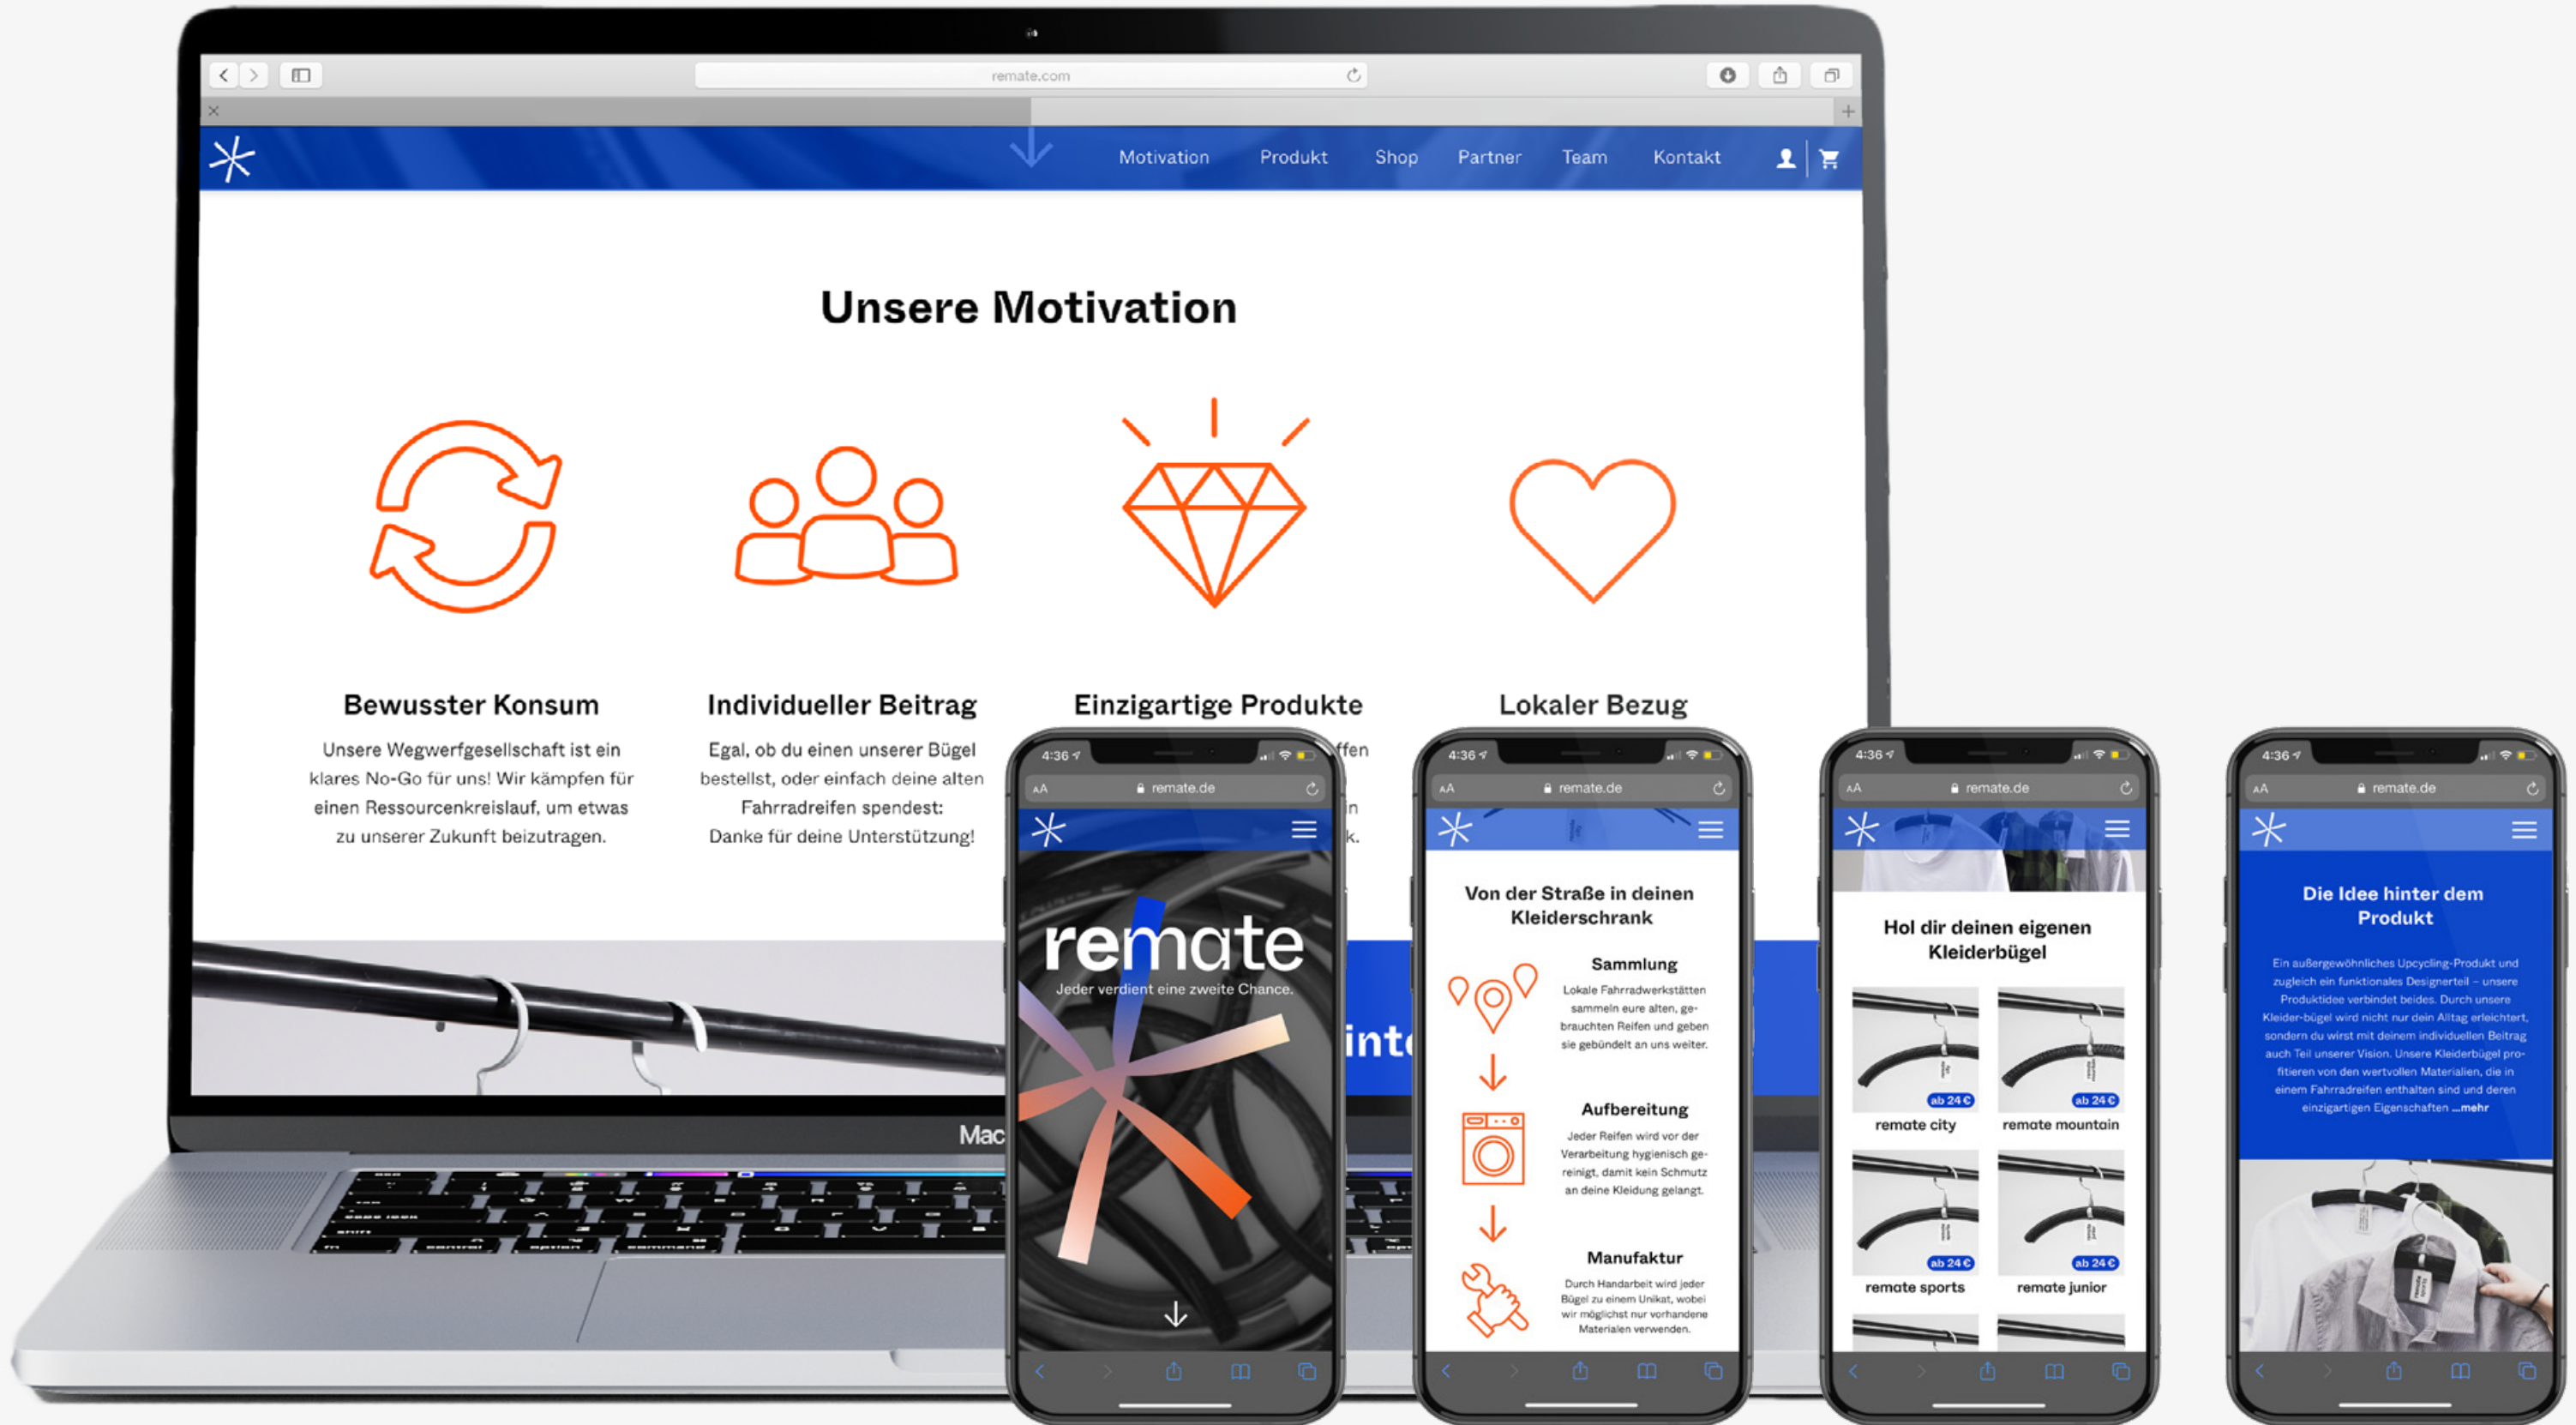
remate.com

Motivation Produkt Shop Partner Team Kontakt

Unsere Motivation

Bewusster Konsum

Unsere Wegwerfgesellschaft ist ein klares No-Go für uns! Wir kämpfen für einen Ressourcenkreislauf, um etwas zu unserer Zukunft beizutragen.

Individueller Beitrag

Egal, ob du einen unserer Bügel bestellst, oder einfach deine alten Fahrradreifen spendest: Danke für deine Unterstützung!

Einzigartige Produkte

Lokaler Bezug

4:36
remate.de

remate
Jeder verdient eine zweite Chance.

4:36
remate.de

Von der Straße in deinen Kleiderschrank

Sammlung
Lokale Fahrradwerkstätten sammeln eure alten, gebrauchten Reifen und geben sie gebündelt an uns weiter.

Aufbereitung
Jeder Reifen wird vor der Verarbeitung hygienisch gereinigt, damit kein Schmutz an deine Kleidung gelangt.

Manufaktur
Durch Handarbeit wird jeder Bügel zu einem Unikat, wobei wir möglichst nur vorhandene Materialen verwenden.

4:36
remate.de

Hol dir deinen eigenen Kleiderbügel

ab 24 €
remate city
ab 24 €
remate mountain
ab 24 €
remate sports
ab 24 €
remate junior

4:36
remate.de

Die Idee hinter dem Produkt

Ein außergewöhnliches Upcycling-Produkt und zugleich ein funktionales Designerteil – unsere Produktidee verbindet beides. Durch unsere Kleider-bügel wird nicht nur dein Alltag erleichtert, sondern du wirst mit deinem individuellen Beitrag auch Teil unserer Vision. Unsere Kleiderbügel profitieren von den wertvollen Materialien, die in einem Fahrradreifen enthalten sind und deren einzigartigen Eigenschaften ...mehr

Mac